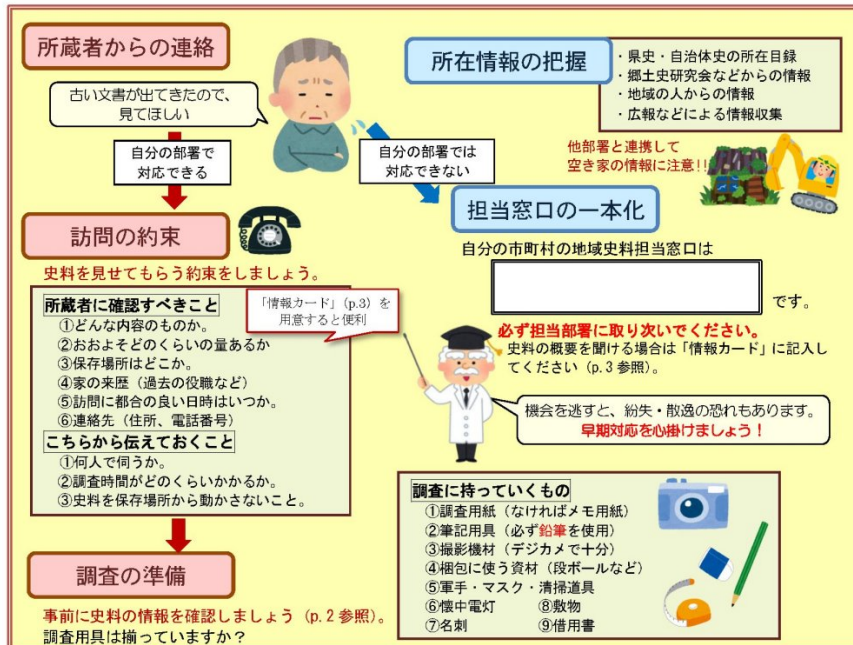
所蔵者からの連絡

古い文書が出てきたので、見てほしい

自分の部署で対応できる

自分の部署では対応できない

所在情報の把握

・県史・自治体史の所在目録
・郷土史研究会などからの情報
・地域の人からの情報
・広報などによる情報収集

他部署と連携して空き家の情報に注意!!

担当窓口の一本化

自分の市町村の地域史料担当窓口は

です。

必ず担当部署に取り次いでください。

史料の概要を聞ける場合は「情報カード」に記入してください（p.3 参照）。

機会を逃すと、紛失・散逸の恐れもあります。
早期対応を心掛けましょう！

訪問の約束

史料を見せてもらう約束をしましょう。

「情報カード」(p.3) を用意すると便利

所蔵者に確認すべきこと
①どんな内容のものか。
②おおよそどのくらいの量あるか
③保存場所はどこか。
④家の来歴（過去の役職など）
⑤訪問に都合の良い日時はいつか。
⑥連絡先（住所、電話番号）

こちらから伝えておくこと
①何人で伺うか。
②調査時間がどのくらいかかるか。
③史料を保存場所から動かさないこと。

調査の準備

事前に史料の情報を確認しましょう（p. 2 参照）。
調査用具は揃っていますか？

調査に持っていくもの
①調査用紙（なければメモ用紙）
②筆記用具（必ず鉛筆を使用）
③撮影機材（デジカメで十分）
④梱包に使う資材（段ボールなど）
⑤軍手・マスク・清掃道具
⑥懐中電灯　⑧敷物
⑦名刺　⑨借用書